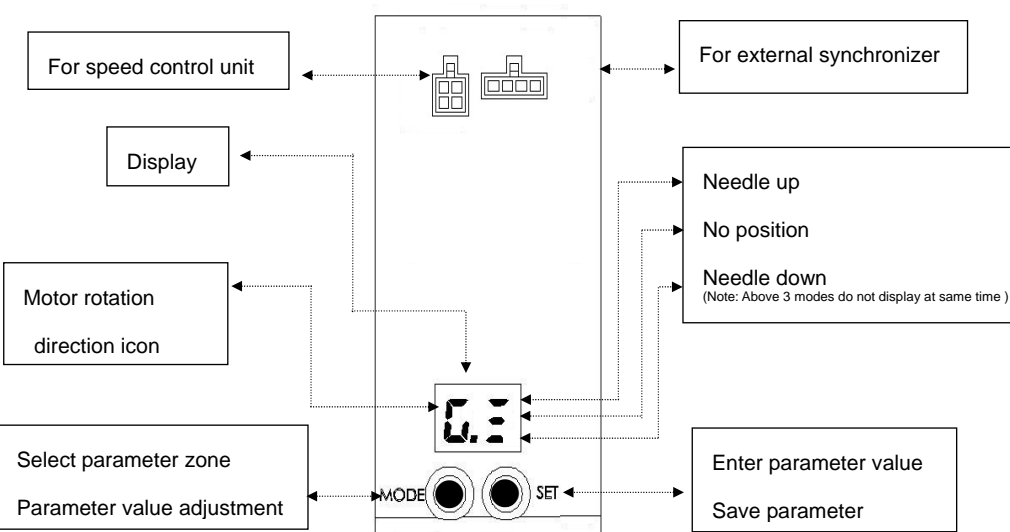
For speed control unit

For external synchronizer

Display

Needle up

No position

Needle down
(Note: Above 3 modes do not display at same time )

Motor rotation direction icon

Select parameter zone

Parameter value adjustment

MODE

SET

Enter parameter value

Save parameter